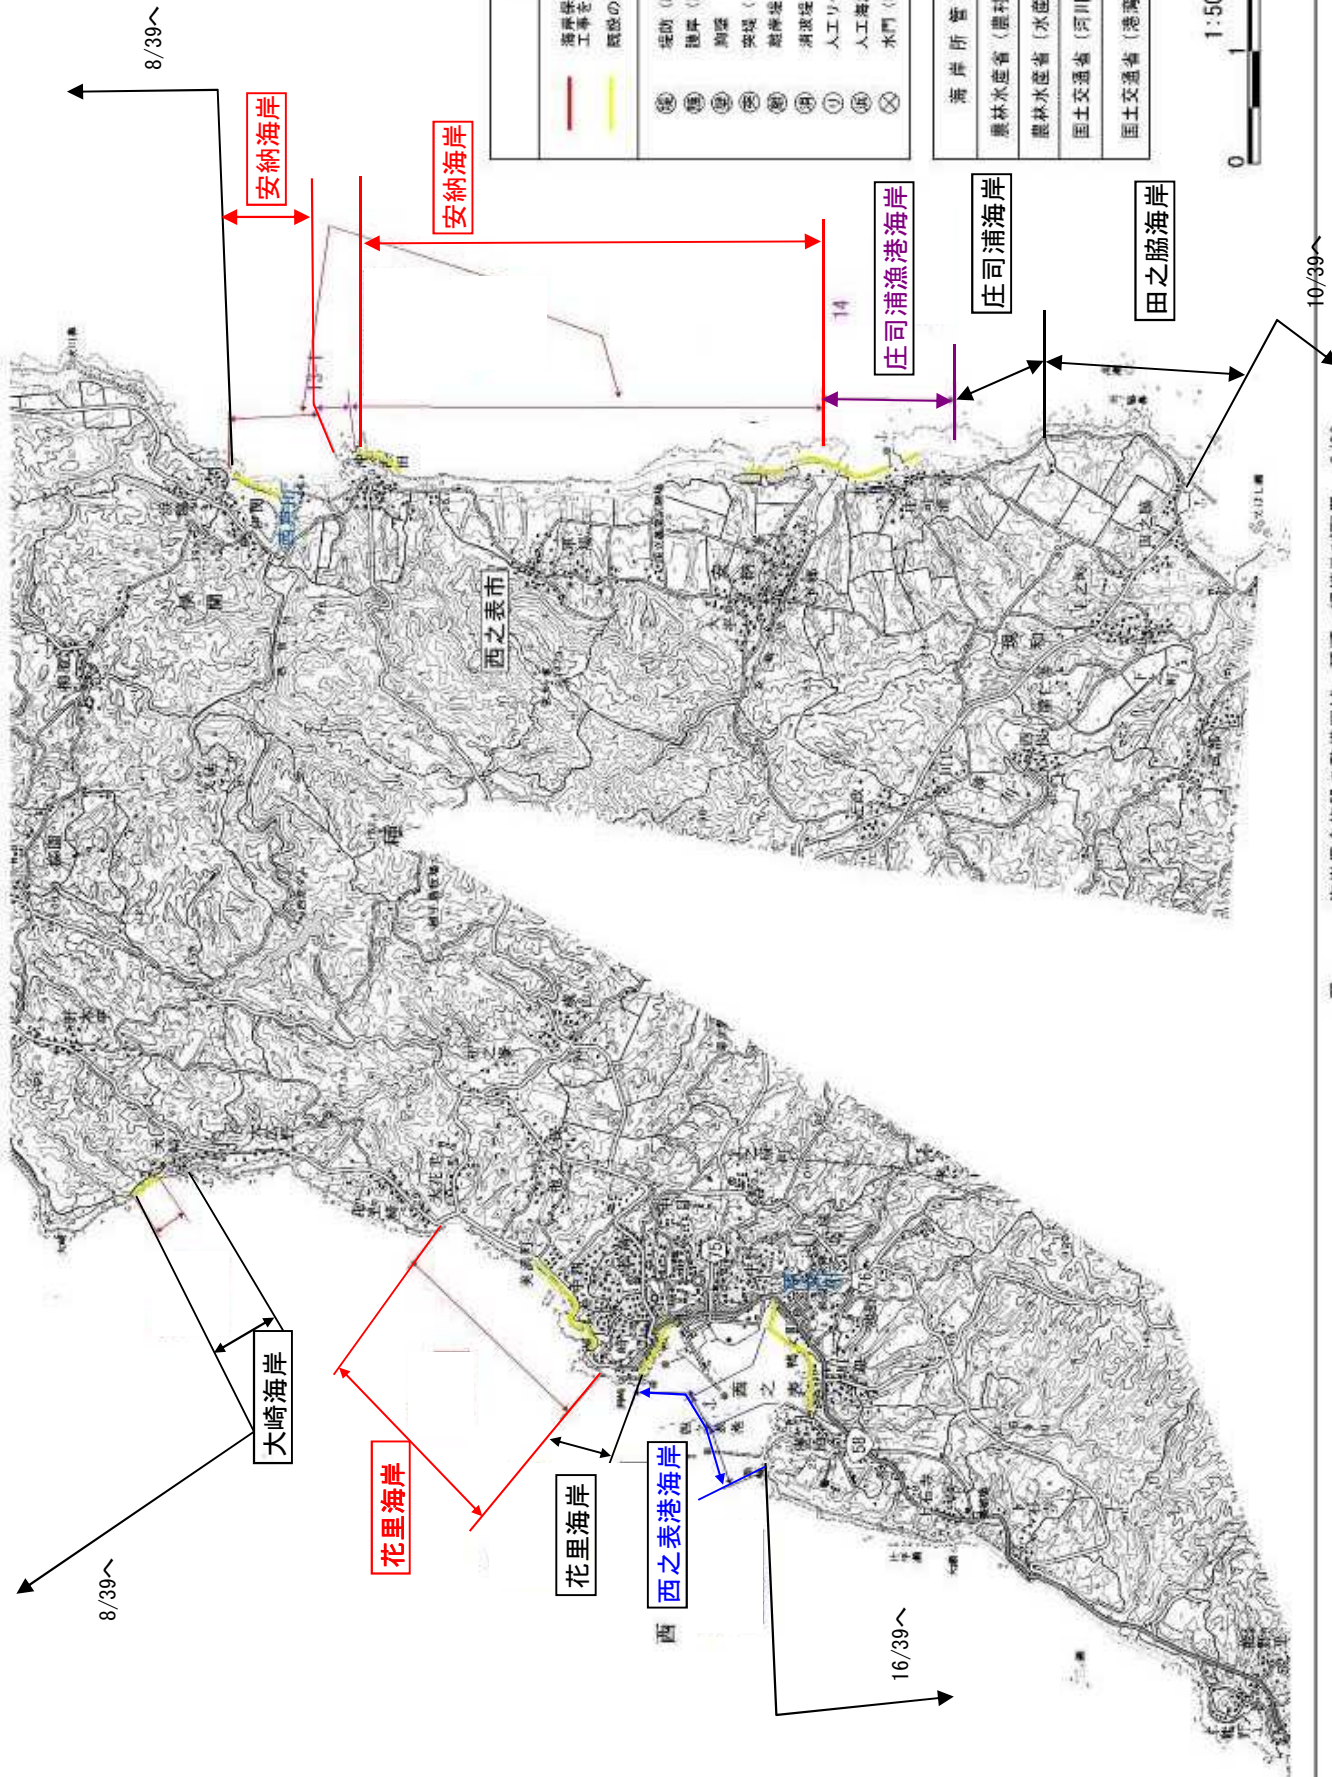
8/39へ

安納海岸

安納海岸

庄司浦漁港海岸

庄司浦海岸

田之脇海岸

10/39へ

14

西之表市

海岸保全施設工事を

既設の

堤防

護岸

突堤

離岸堤

潜堤

人工リーフ

人工海浜

水門

海岸所管

農林水産省（農村

農林水産省（水産

国土交通省（河川

国土交通省（港湾

1:50

0

1

大崎海岸

花里海岸

花里海岸

西之表港海岸

8/39へ

16/39へ

西之表

58

75

76